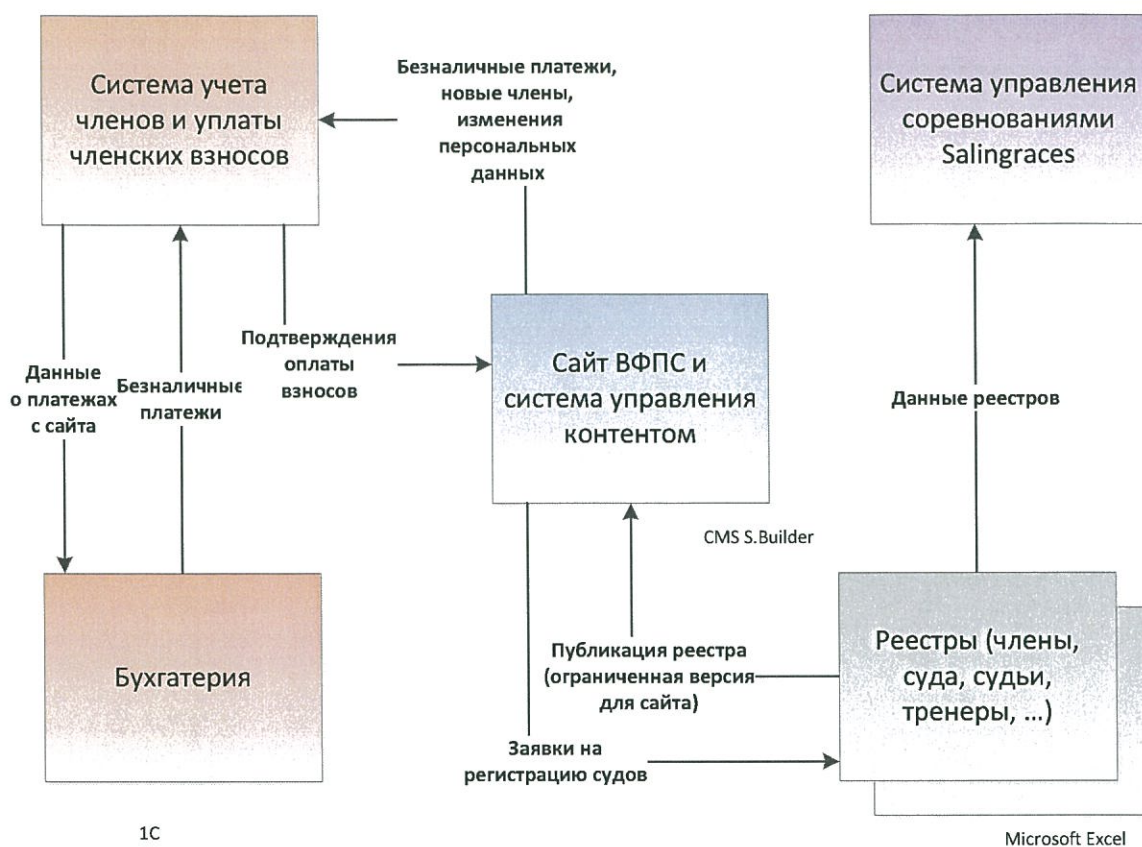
Система учета членов и уплаты членских взносов

Безналичные платежи, новые члены, изменения персональных данных

Система управления соревнованиями Salingraces

Подтверждения оплаты взносов

Данные о платежах с сайта

Безналичные платежи

Сайт ВФПС и система управления контентом

Данные реестров

CMS S.Builder

Бухгатерия

Публикация реестра (ограниченная версия для сайта)

Реестры (члены, суда, судьи, тренеры, ...)

Заявки на регистрацию судов

1С

Microsoft Excel